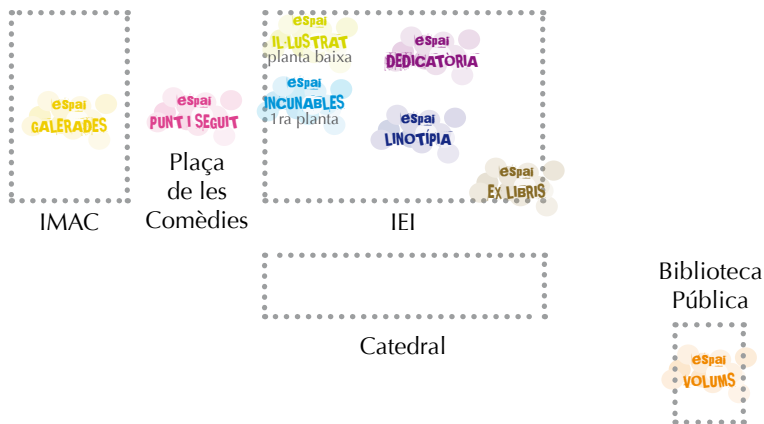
espai
GALERADES

IMAC

espai
PUNT I SEGUIT

Plaça
de les
Comèdies

espai
IL·LUSTRAT
planta baixa

espai
INCUNABLES
1ra planta

espai
DEDICATÒRIA

espai
LINOTÍPIA

espai
EX LIBRIS

IEI

Catedral

Biblioteca
Pública

espai
VOLUMS